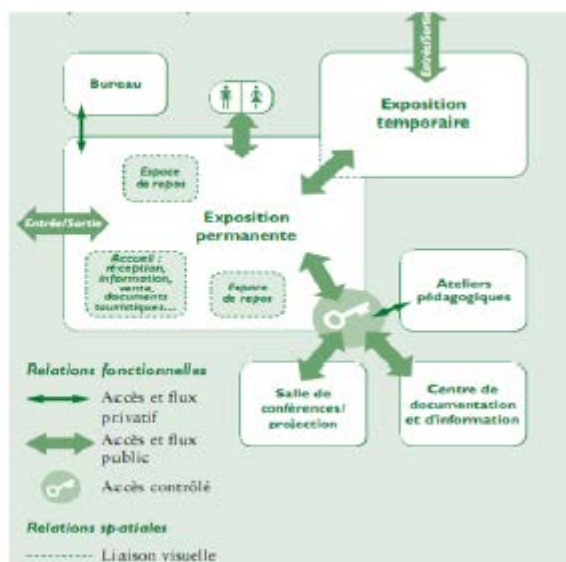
Bureau

Entrée/Sortie

Exposition temporaire

Espace de repos

Entrée/Sortie

Exposition permanente

Accueil : réception, information, vente, documents touristiques...

Espace de repos

Ateliers pédagogiques

Salle de conférences/ projection

Centre de documentation et d'information

Relations fonctionnelles

Accès et flux privatif

Accès et flux public

Accès contrôlé

Relations spatiales

Liaison visuelle